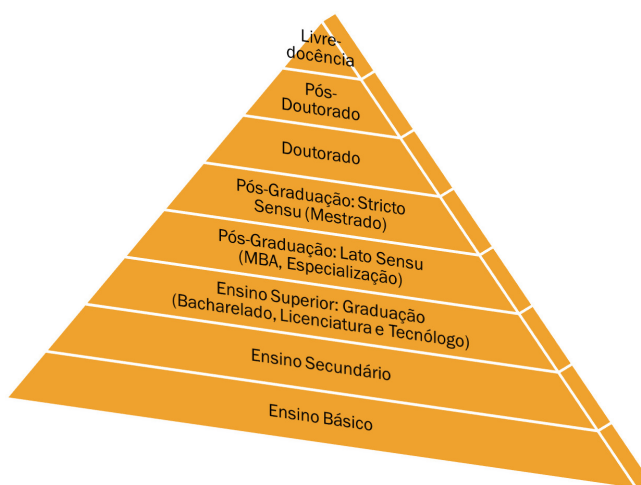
Livre-docência

Pós-Doutorado

Doutorado

Pós-Graduação: Stricto Sensu (Mestrado)

Pós-Graduação: Lato Sensu (MBA, Especialização)

Ensino Superior: Graduação (Bacharelado, Licenciatura e Tecnólogo)

Ensino Secundário

Ensino Básico